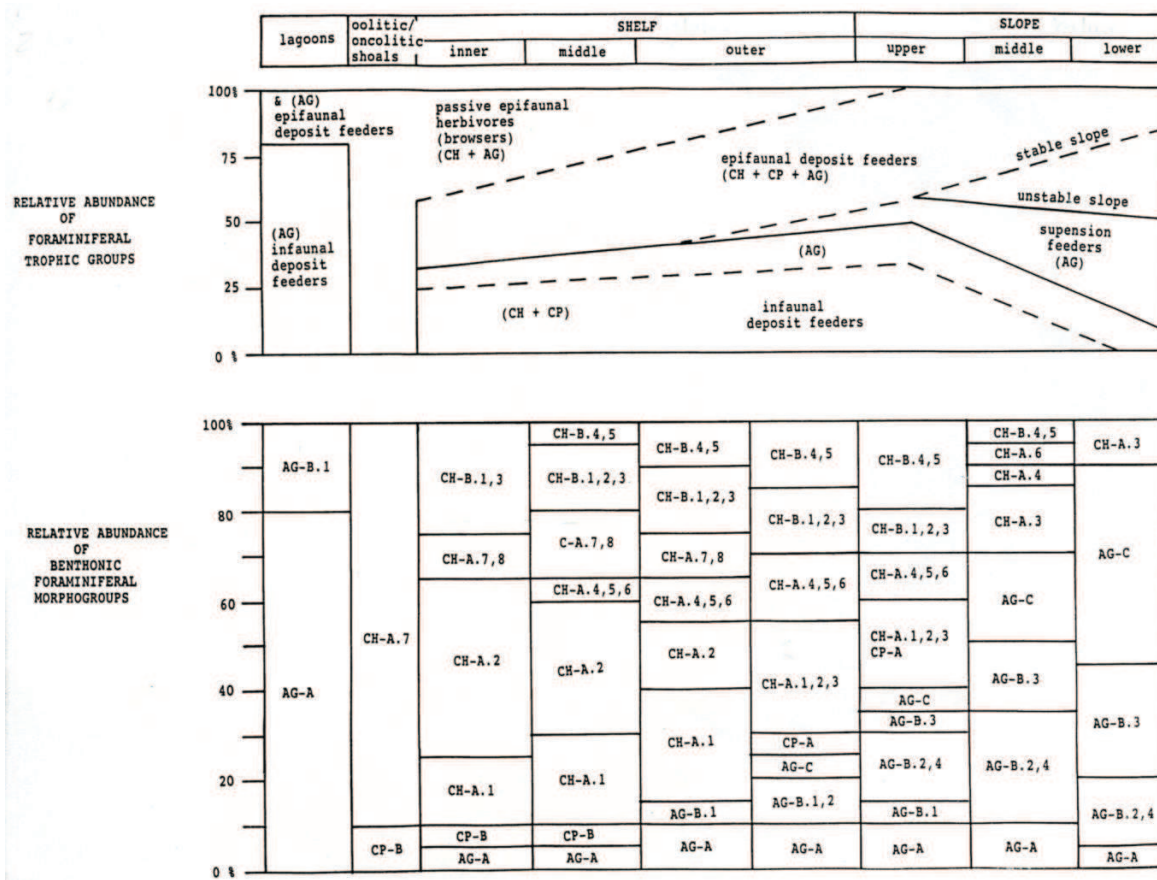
| lagoons | oolitic/ oncolitic shoals | SHELF inner | SHELF middle | SHELF outer | SLOPE upper | SLOPE middle | SLOPE lower |
|---|---|---|---|---|---|---|---|

RELATIVE ABUNDANCE OF FORAMINIFERAL TROPHIC GROUPS

100%
75
50
25
0 %

& (AG) epifaunal deposit feeders

(AG) infaunal deposit feeders

passive epifaunal herbivores (browsers) (CH + AG)

epifaunal deposit feeders (CH + CP + AG)

stable slope

unstable slope

supension feeders (AG)

(AG)

(CH + CP)

infaunal deposit feeders

RELATIVE ABUNDANCE OF BENTHONIC FORAMINIFERAL MORPHOGROUPS

100%
80
60
40
20
0 %

AG-B.1
AG-A

CH-A.7
CP-B

CH-B.1,3
CH-A.7,8
CH-A.2
CH-A.1
CP-B
AG-A

CH-B.4,5
CH-B.1,2,3
C-A.7,8
CH-A.4,5,6
CH-A.2
CH-A.1
CP-B
AG-A

CH-B.4,5
CH-B.1,2,3
CH-A.7,8
CH-A.4,5,6
CH-A.2
CH-A.1
AG-B.1
AG-A

CH-B.4,5
CH-B.1,2,3
CH-A.4,5,6
CH-A.1,2,3
CP-A
AG-C
AG-B.1,2
AG-A

CH-B.4,5
CH-B.1,2,3
CH-A.4,5,6
CH-A.1,2,3 CP-A
AG-C
AG-B.3
AG-B.2,4
AG-B.1
AG-A

CH-B.4,5
CH-A.6
CH-A.4
CH-A.3
AG-C
AG-B.3
AG-B.2,4
AG-A

CH-A.3
AG-C
AG-B.3
AG-B.2,4
AG-A